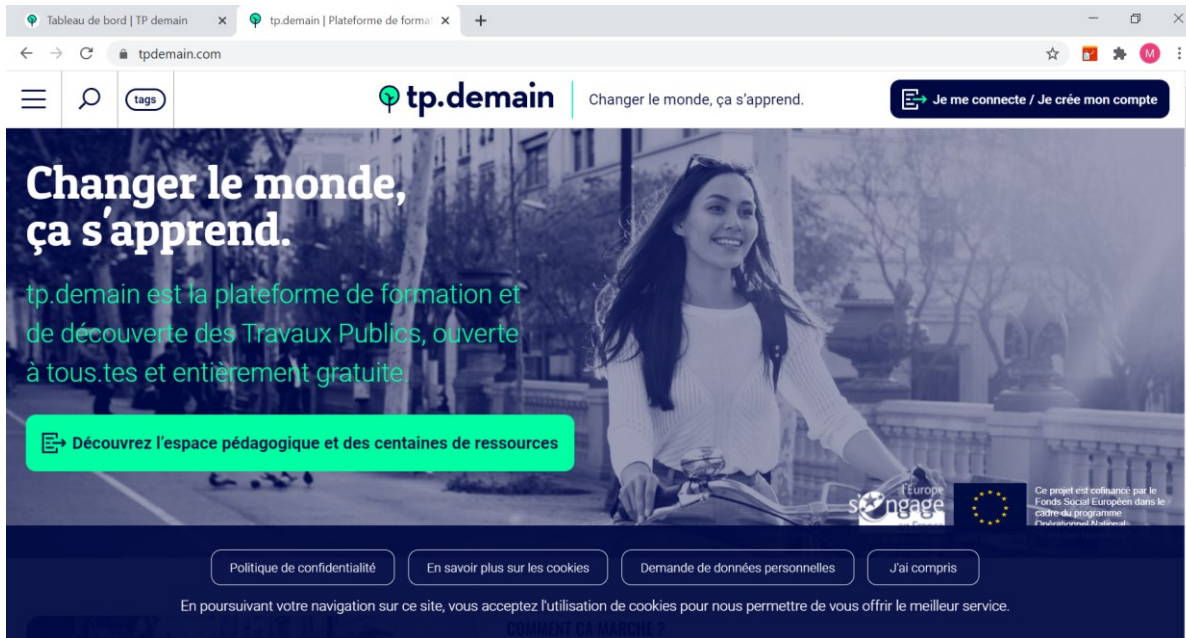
Tableau de bord | TP demain
tp.demain | Plateforme de forma
tpdemain.com
M
tags
tp.demain
Changer le monde, ça s'apprend.
Je me connecte / Je crée mon compte

Changer le monde, ça s'apprend.

tp.demain est la plateforme de formation et de découverte des Travaux Publics, ouverte à tous.tes et entièrement gratuite.

Découvrez l'espace pédagogique et des centaines de ressources

l'Europe s'engage
Ce projet est cofinancé par le Fonds Social Européen dans le cadre du programme Opérationnel National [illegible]

Politique de confidentialité
En savoir plus sur les cookies
Demande de données personnelles
J'ai compris

En poursuivant votre navigation sur ce site, vous acceptez l'utilisation de cookies pour nous permettre de vous offrir le meilleur service.

COMMENT ÇA MARCHE ?